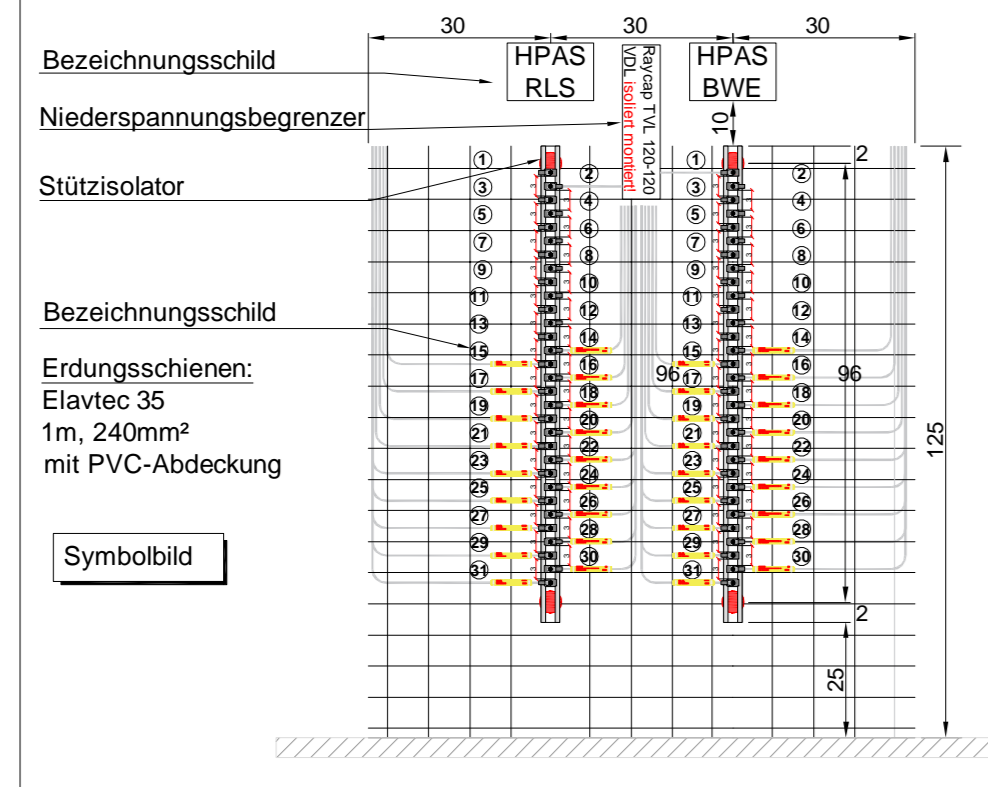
30 30 30

Bezeichnungsschild

HPAS RLS

Raycap TVL 120-120
VDL isoliert montiert

HPAS BWE

Niederspannungsbegrenzer

10

Stützisolator

2

① ③ ⑤ ⑦ ⑨ ⑪ ⑬ ⑮ ⑰ ⑲ ㉑ ㉓ ㉕ ㉗ ㉙ ㉛

② ④ ⑥ ⑧ ⑩ ⑫ ⑭ ⑯ ⑱ ⑳ ㉒ ㉔ ㉖ ㉘ ㉚

① ③ ⑤ ⑦ ⑨ ⑪ ⑬ ⑮ ⑰ ⑲ ㉑ ㉓ ㉕ ㉗ ㉙ ㉛

② ④ ⑥ ⑧ ⑩ ⑫ ⑭ ⑯ ⑱ ⑳ ㉒ ㉔ ㉖ ㉘ ㉚

Bezeichnungsschild

Erdungsschienen:
Elavtec 35
1m, 240mm²
mit PVC-Abdeckung

96 96

125

Symbolbild

2

25